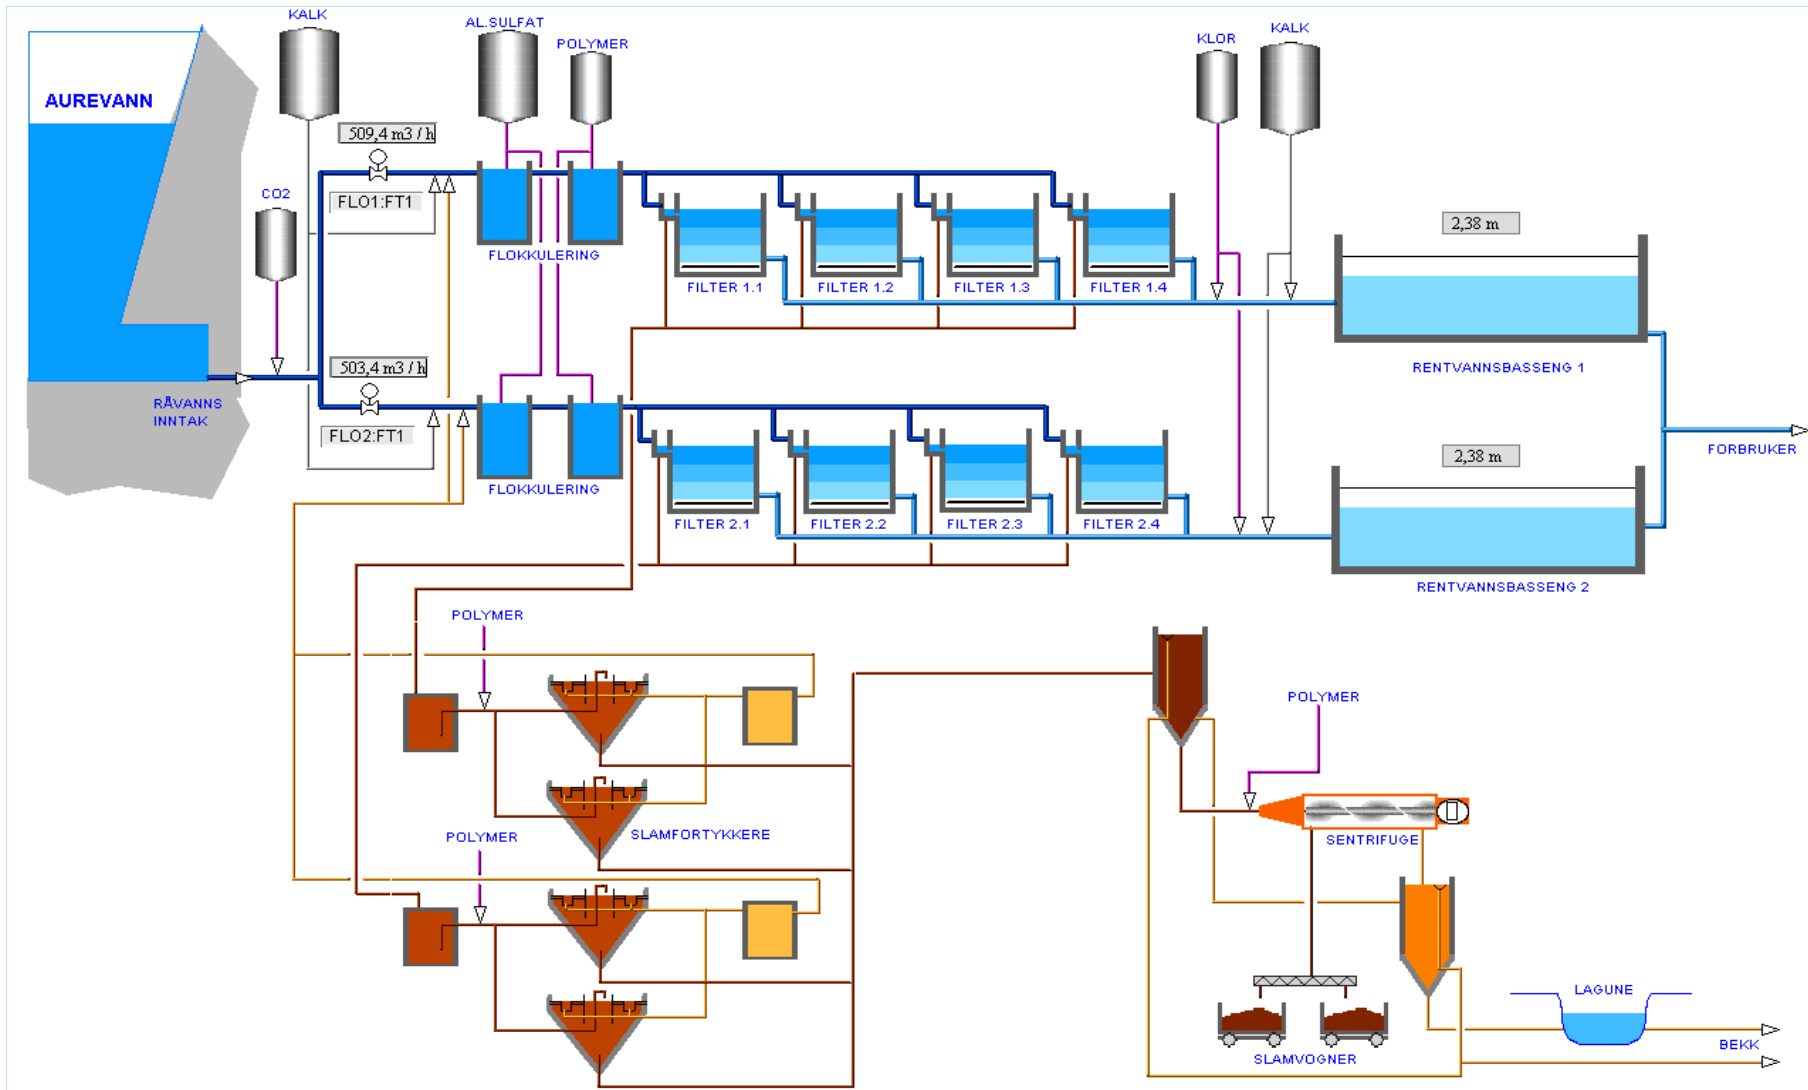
KALK
AL.SULFAT
POLYMER
KLOR
KALK
AUREVANN
509,4 m3 / h
FLO1:FT1
CO2
FLOKKULERING
FILTER 1.1
FILTER 1.2
FILTER 1.3
FILTER 1.4
2,38 m
RENTVANNSBASSENG 1
503,4 m3 / h
RÅVANNS INNTAK
FLO2:FT1
FLOKKULERING
FILTER 2.1
FILTER 2.2
FILTER 2.3
FILTER 2.4
2,38 m
FORBRUKER
RENTVANNSBASSENG 2
POLYMER
POLYMER
SLAMFORTYKKERE
SENTRIFUGE
POLYMER
LAGUNE
BEKK
SLAMVOGNER